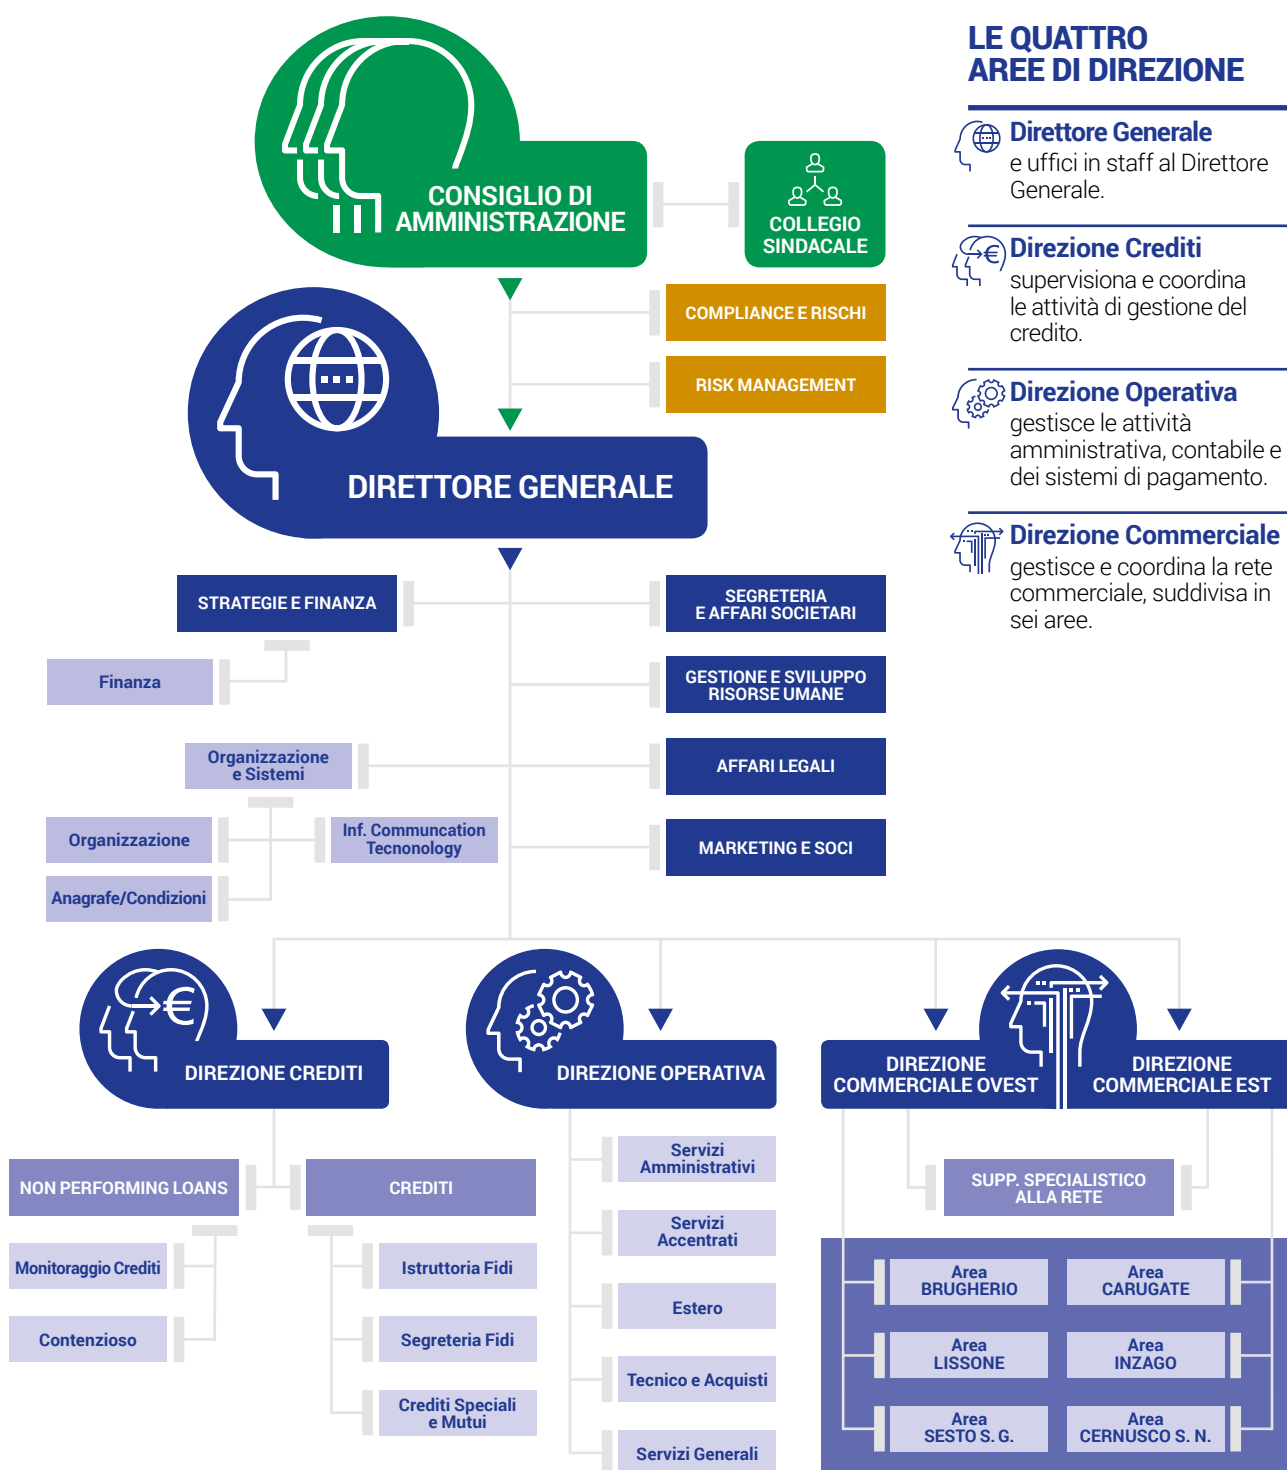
CONSIGLIO DI AMMINISTRAZIONE

COLLEGIO SINDACALE

COMPLIANCE E RISCHI

RISK MANAGEMENT

DIRETTORE GENERALE

LE QUATTRO AREE DI DIREZIONE

Direttore Generale
e uffici in staff al Direttore Generale.

Direzione Crediti
supervisiona e coordina le attività di gestione del credito.

Direzione Operativa
gestisce le attività amministrativa, contabile e dei sistemi di pagamento.

Direzione Commerciale
gestisce e coordina la rete commerciale, suddivisa in sei aree.

STRATEGIE E FINANZA

Finanza

SEGRETERIA E AFFARI SOCIETARI

GESTIONE E SVILUPPO RISORSE UMANE

Organizzazione e Sistemi

AFFARI LEGALI

Organizzazione

Inf. Communcation Tecnonology

MARKETING E SOCI

Anagrafe/Condizioni

DIREZIONE CREDITI

DIREZIONE OPERATIVA

DIREZIONE COMMERCIALE OVEST

DIREZIONE COMMERCIALE EST

NON PERFORMING LOANS

CREDITI

Servizi Amministrativi

SUPP. SPECIALISTICO ALLA RETE

Servizi Accentrati

Monitoraggio Crediti

Istruttoria Fidi

Area BRUGHERIO

Area CARUGATE

Estero

Contenzioso

Segreteria Fidi

Area LISSONE

Area INZAGO

Tecnico e Acquisti

Crediti Speciali e Mutui

Area SESTO S. G.

Area CERNUSCO S. N.

Servizi Generali